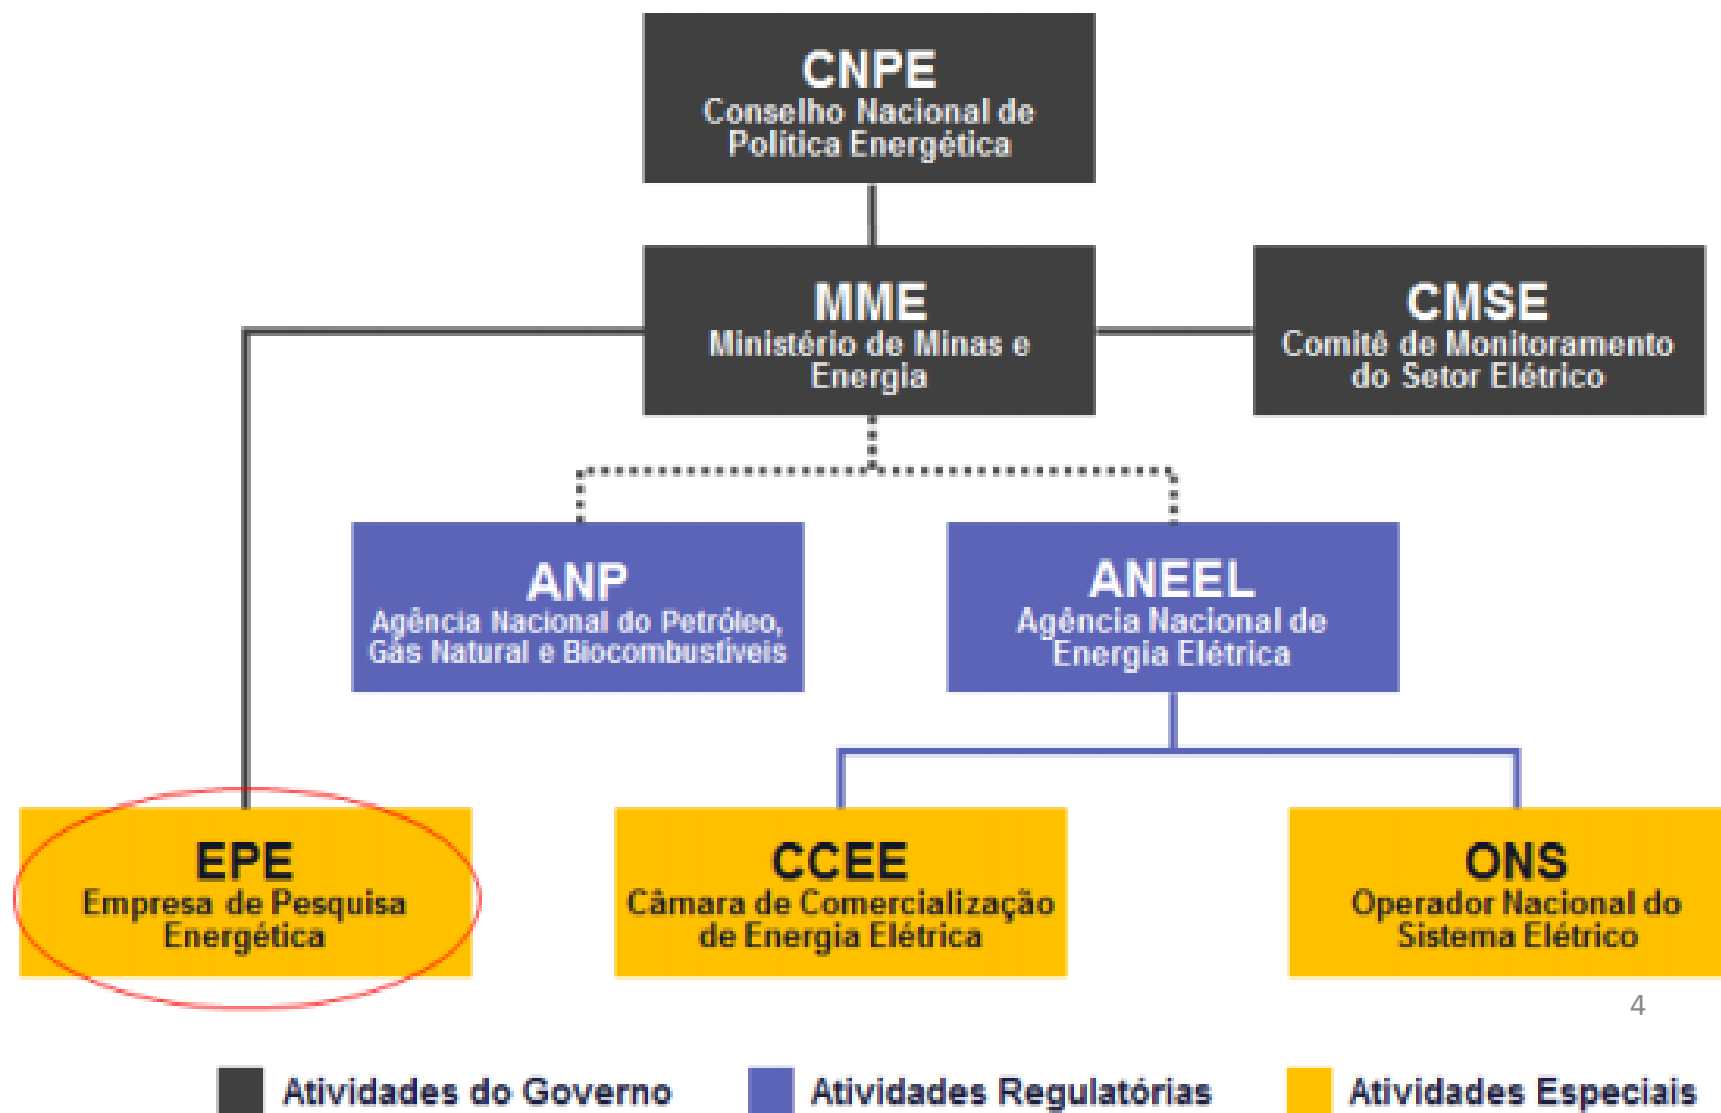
CNPE
Conselho Nacional de Política Energética

MME
Ministério de Minas e Energia

CMSE
Comitê de Monitoramento do Setor Elétrico

ANP
Agência Nacional do Petróleo, Gás Natural e Biocombustíveis

ANEEL
Agência Nacional de Energia Elétrica

EPE
Empresa de Pesquisa Energética

CCEE
Câmara de Comercialização de Energia Elétrica

ONS
Operador Nacional do Sistema Elétrico

4

Atividades do Governo
Atividades Regulatórias
Atividades Especiais